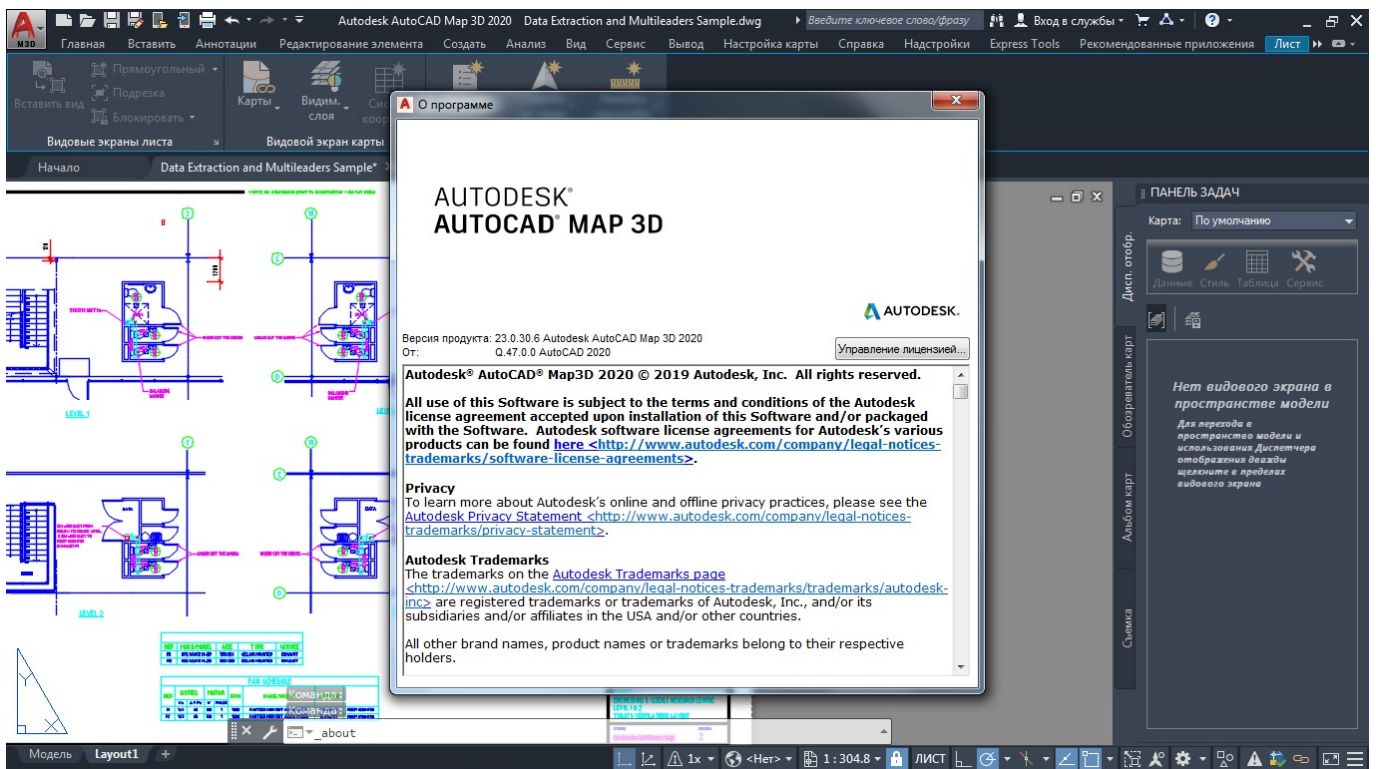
M3D Autodesk AutoCAD Map 3D 2020 Data Extraction and Multileaders Sample.dwg Введите ключевое слово/фразу Вход в службы

Главная Вставить Аннотации Редактирование элемента Создать Анализ Вид Сервис Вывод Настройка карты Справка Надстройки Express Tools Рекомендованные приложения Лист

Вставить вид Прямоугольный Подрезка Блокировать Видовые экраны листа Карты Видим. слоя Видовой экран карты

Начало Data Extraction and Multileaders Sample*

О программе

AUTODESK®
AUTOCAD® MAP 3D

AUTODESK.

Версия продукта: 23.0.30.6 Autodesk AutoCAD Map 3D 2020
От: Q.47.0.0 AutoCAD 2020

Управление лицензией...

Autodesk® AutoCAD® Map3D 2020 © 2019 Autodesk, Inc. All rights reserved.

All use of this Software is subject to the terms and conditions of the Autodesk license agreement accepted upon installation of this Software and/or packaged with the Software. Autodesk software license agreements for Autodesk's various products can be found here <http://www.autodesk.com/company/legal-notices-trademarks/software-license-agreements>.

Privacy
To learn more about Autodesk's online and offline privacy practices, please see the Autodesk Privacy Statement <http://www.autodesk.com/company/legal-notices-trademarks/privacy-statement>.

Autodesk Trademarks
The trademarks on the Autodesk Trademarks page <http://www.autodesk.com/company/legal-notices-trademarks/trademarks/autodesk-inc> are registered trademarks or trademarks of Autodesk, Inc., and/or its subsidiaries and/or affiliates in the USA and/or other countries.

All other brand names, product names or trademarks belong to their respective holders.

ПАНЕЛЬ ЗАДАЧ
Карта: По умолчанию
Данные Стиль Таблица Сервис
Дисп. отобр. Обозреватель карт Альбом карт Съемка

Нет видового экрана в пространстве модели
Для перехода в пространство модели и использования Диспетчера отображения дважды щелкните в пределах видового экрана

LEVEL 1
LEVEL 2
FAN SCHEDULE

Команда:
Команда:
_about

Модель Layout1 +
1x <Нет> 1 : 304.8 ЛИСТ